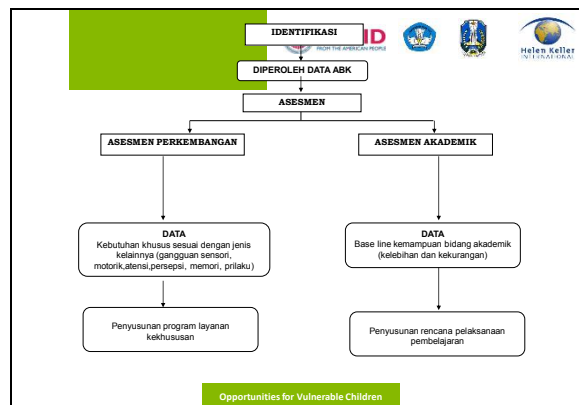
IDENTIFIKASI

ID
FROM THE AMERICAN PEOPLE

Helen Keller
INTERNATIONAL

DIPEROLEH DATA ABK

ASESMEN

ASESMEN PERKEMBANGAN

ASESMEN AKADEMIK

DATA
Kebutuhan khusus sesuai dengan jenis kelainnya (gangguan sensori, motorik,atensi,persepsi, memori, prilaku)

DATA
Base line kemampuan bidang akademik (kelebihan dan kekurangan)

Penyusunan program layanan kekhususan

Penyusunan rencana pelaksanaan pembelajaran

Opportunities for Vulnerable Children